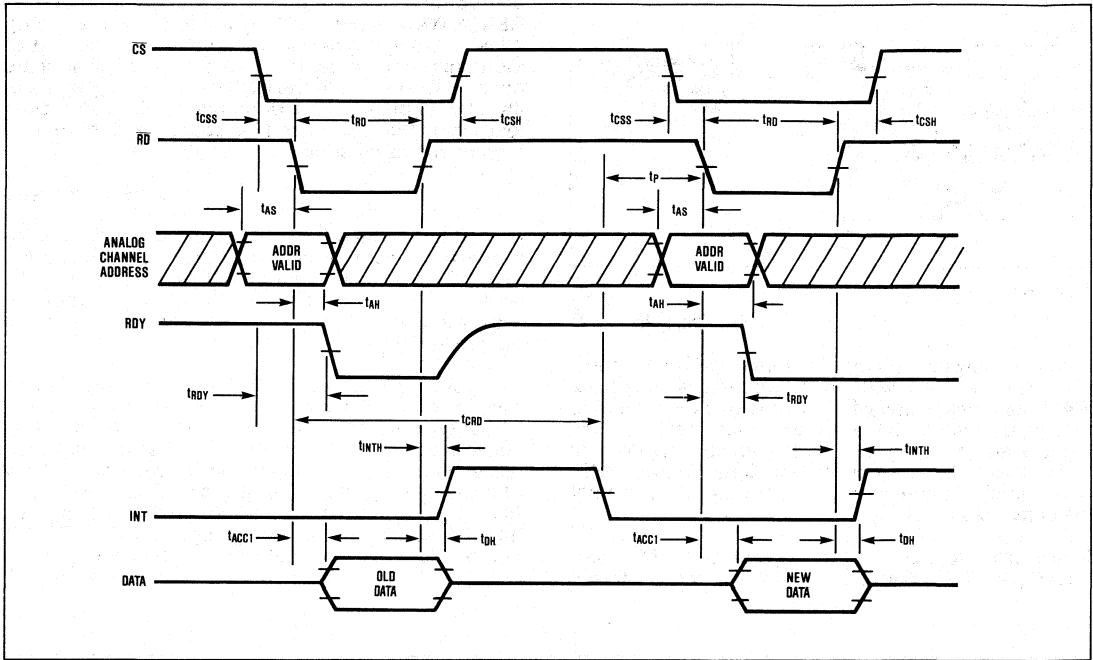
$\overline{CS}$

$t_{CSS}$

$t_{RD}$

$t_{CSH}$

$t_{CSS}$

$t_{RD}$

$t_{CSH}$

$\overline{RD}$

$t_P$

$t_{AS}$

$t_{AS}$

ANALOG CHANNEL ADDRESS

ADDR VALID

ADDR VALID

$t_{AH}$

$t_{AH}$

RDY

$t_{RDY}$

$t_{RDY}$

$t_{CRD}$

$t_{INTH}$

$t_{INTH}$

INT

$t_{ACC1}$

$t_{DH}$

$t_{ACC1}$

$t_{DH}$

DATA

OLD DATA

NEW DATA